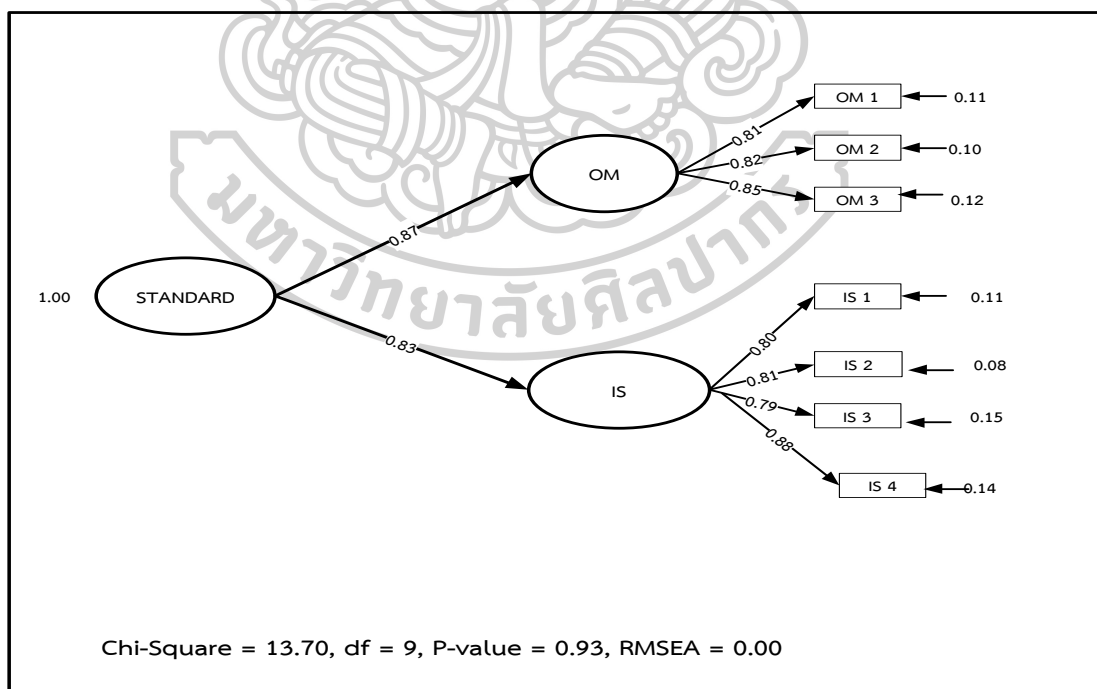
OM 1 0.11
0.81
0.82
OM 2 0.10
OM
0.85
OM 3 0.12
0.87
1.00 STANDARD
IS 1 0.11
0.83
0.80
IS 2 0.08
0.81
IS
0.79
IS 3 0.15
0.88
IS 4 0.14

Chi-Square = 13.70, df = 9, P-value = 0.93, RMSEA = 0.00

มหาวิทยาลัยศิลปากร